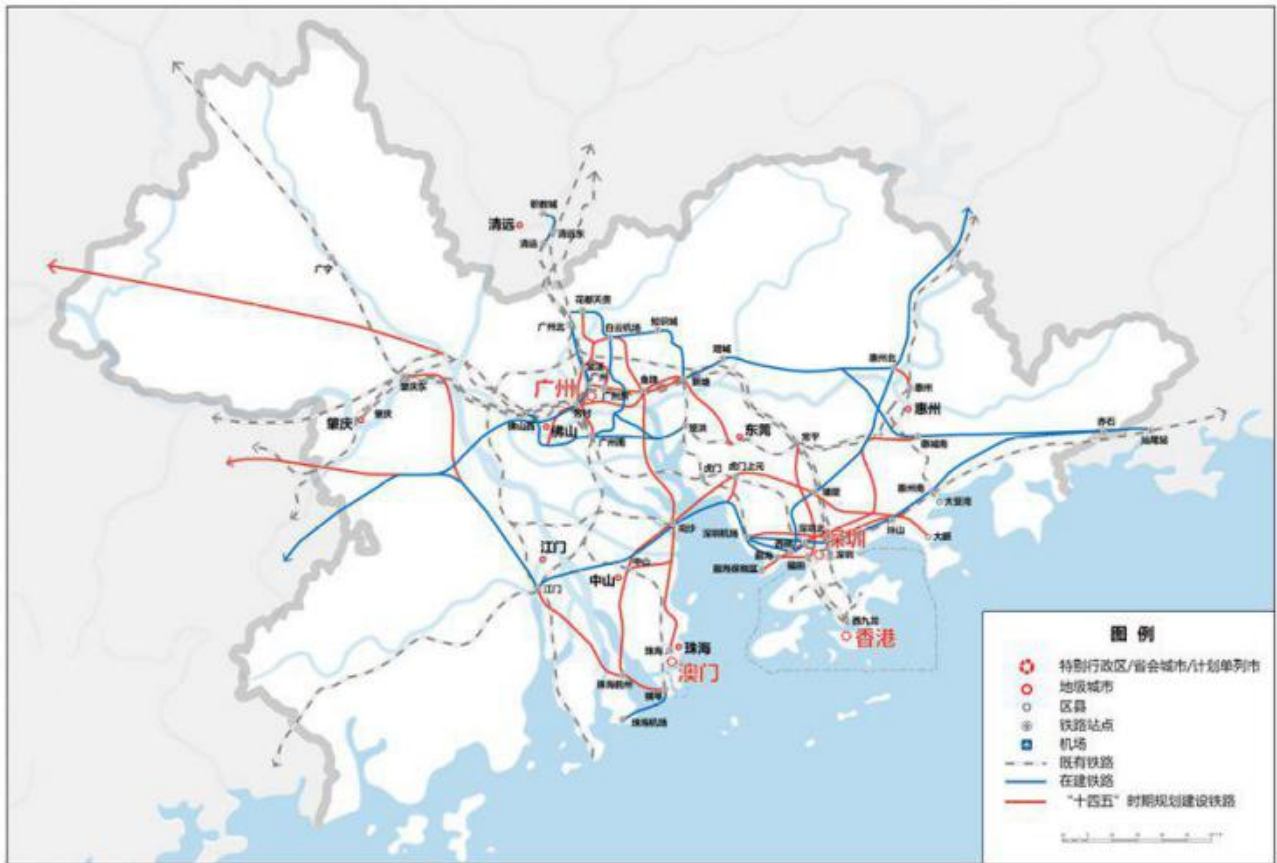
清远
清远东
清远
广宁
花都天贵
广州北
白云机场
知识城
广州
肇庆东
肇庆
肇庆
佛山西
佛山
广州南
东莞
增城
惠州北
惠州
惠州
惠州南
赤石
汕尾
虎门
虎门北
宝安
塘厦
惠州南
大亚湾
深圳机场
深圳北
深圳
深圳
坪山
大鹏
前海
前海保税区
西丽
江门
中山
江门
珠海
澳门
珠海机场
珠海机场
西九龙
香港
图例
特别行政区/省会城市/计划单列市
地级城市
区县
铁路站点
机场
既有铁路
在建铁路
“十四五”时期规划建设铁路